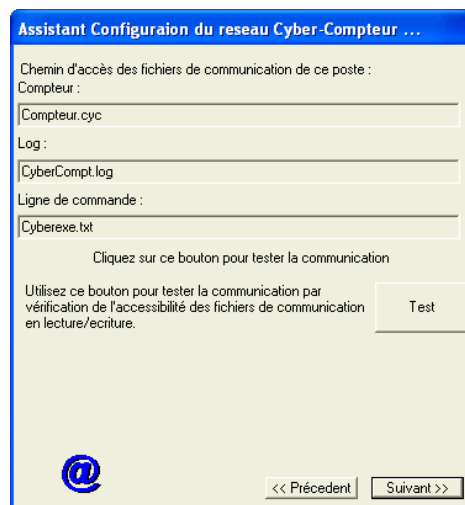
Assistant Configuraion du reseau Cyber-Compteur ...

Chemin d'accès des fichiers de communication de ce poste :
Compteur :

Compteur.cyc

Log :

CyberCompt.log

Ligne de commande :

Cyberexe.txt

Cliquez sur ce bouton pour tester la communication

Utilisez ce bouton pour tester la communication par vérification de l'accessibilité des fichiers de communication en lecture/ecriture.

Test

@

<< Précedent

Suivant >>